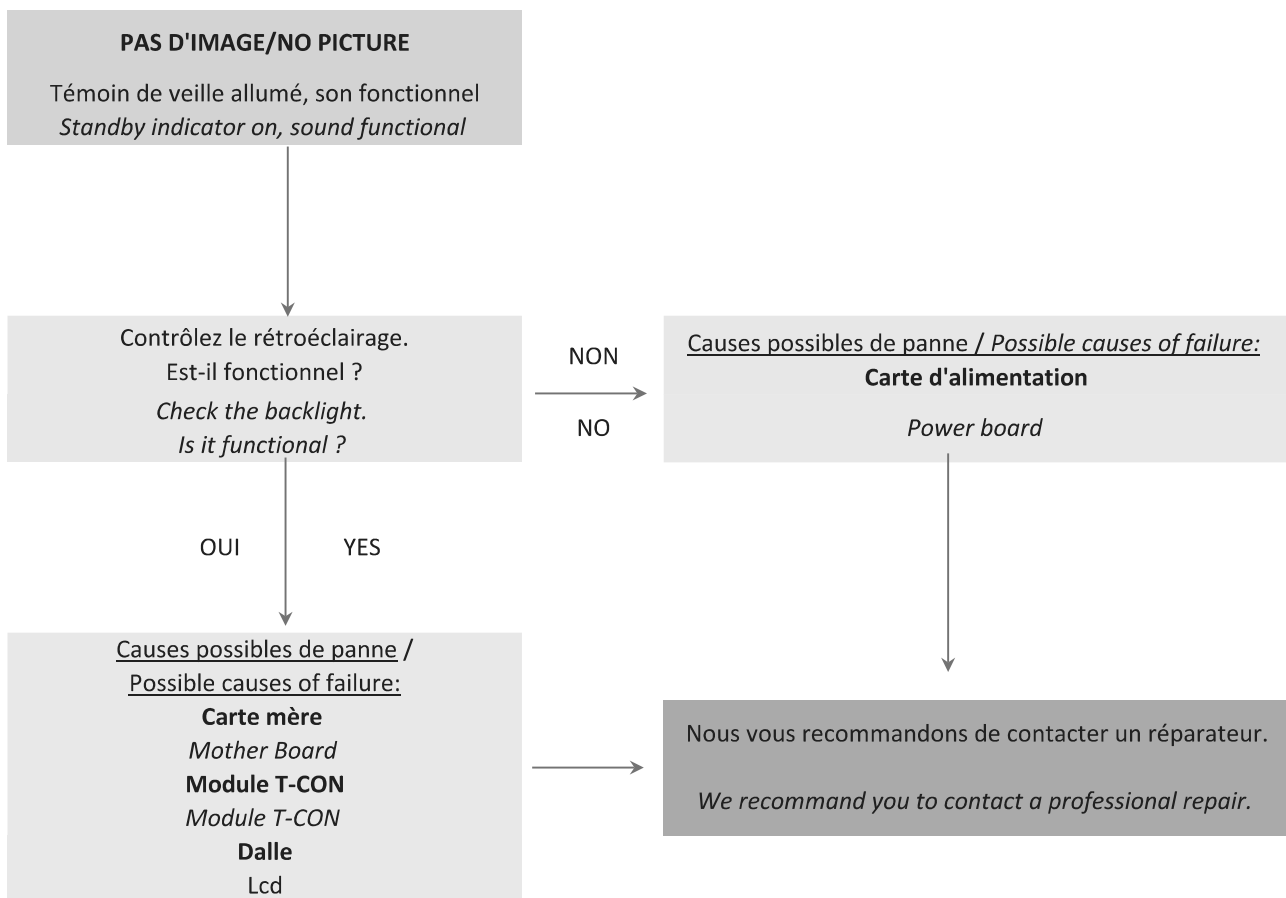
PAS D'IMAGE/NO PICTURE

Témoin de veille allumé, son fonctionnel
Standby indicator on, sound functional

Contrôlez le rétroéclairage.
Est-il fonctionnel ?
Check the backlight.
Is it functional ?

NON

NO

Causes possibles de panne / Possible causes of failure:
Carte d'alimentation
Power board

OUI

YES

Causes possibles de panne /
Possible causes of failure:
Carte mère
Mother Board
Module T-CON
Module T-CON
Dalle
Lcd

Nous vous recommandons de contacter un réparateur.

We recommand you to contact a professional repair.